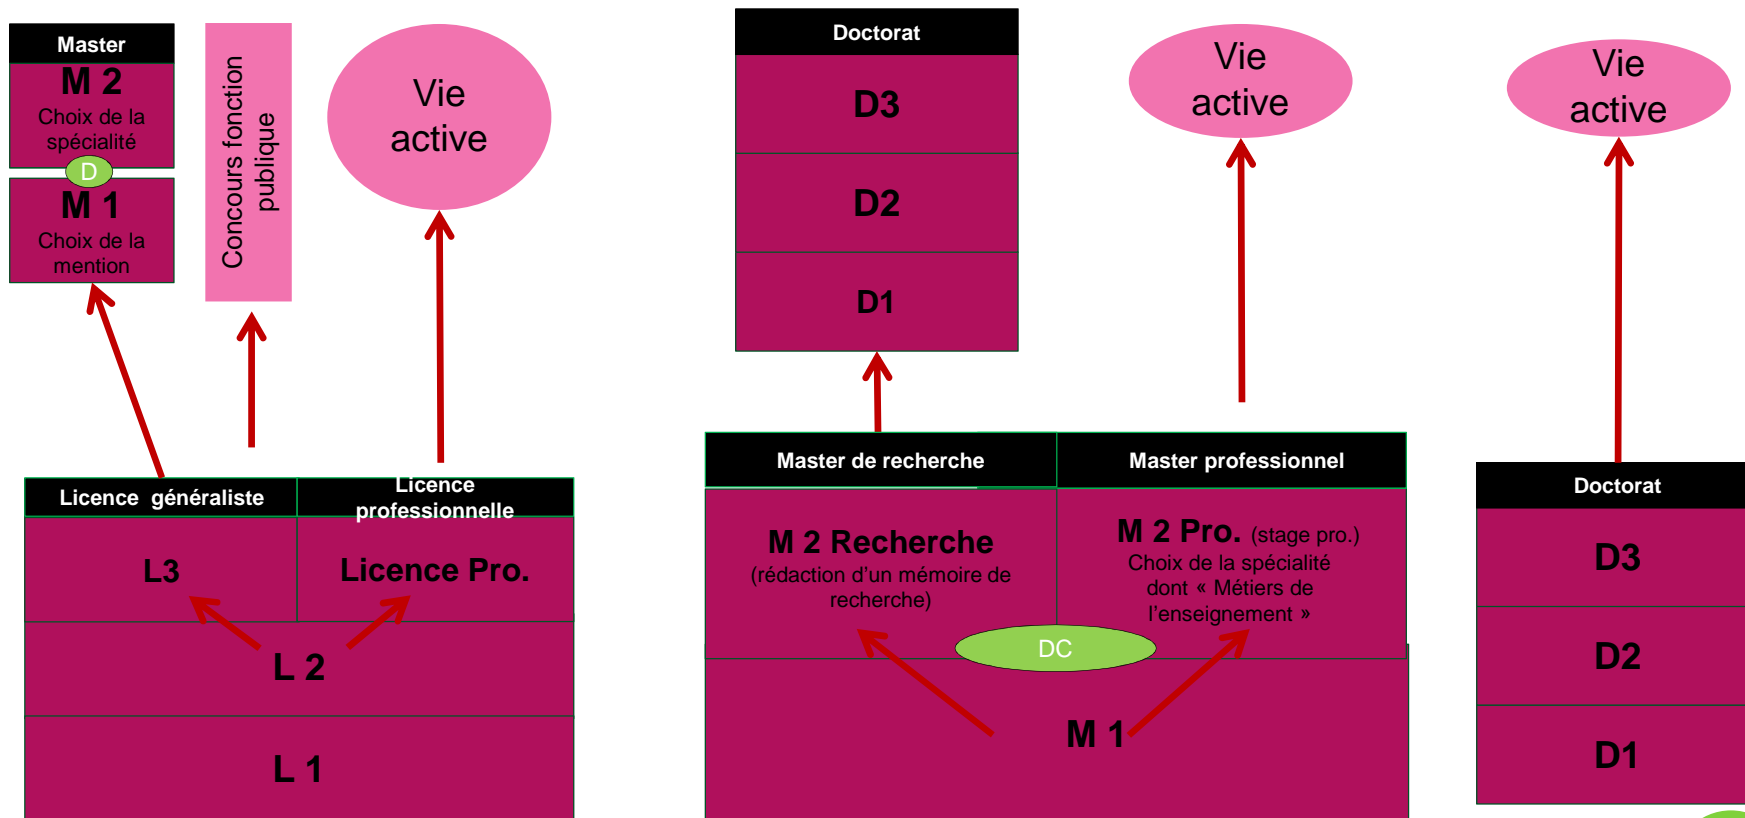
Master

M 2

Choix de la spécialité

D

M 1

Choix de la mention

Concours fonction publique

Vie active

Licence généraliste

Licence professionnelle

L3

Licence Pro.

L 2

L 1

Doctorat

D3

D2

D1

Vie active

Master de recherche

Master professionnel

M 2 Recherche

(rédaction d'un mémoire de recherche)

M 2 Pro. (stage pro.)

Choix de la spécialité dont « Métiers de l'enseignement »

DC

M 1

Vie active

Doctorat

D3

D2

D1